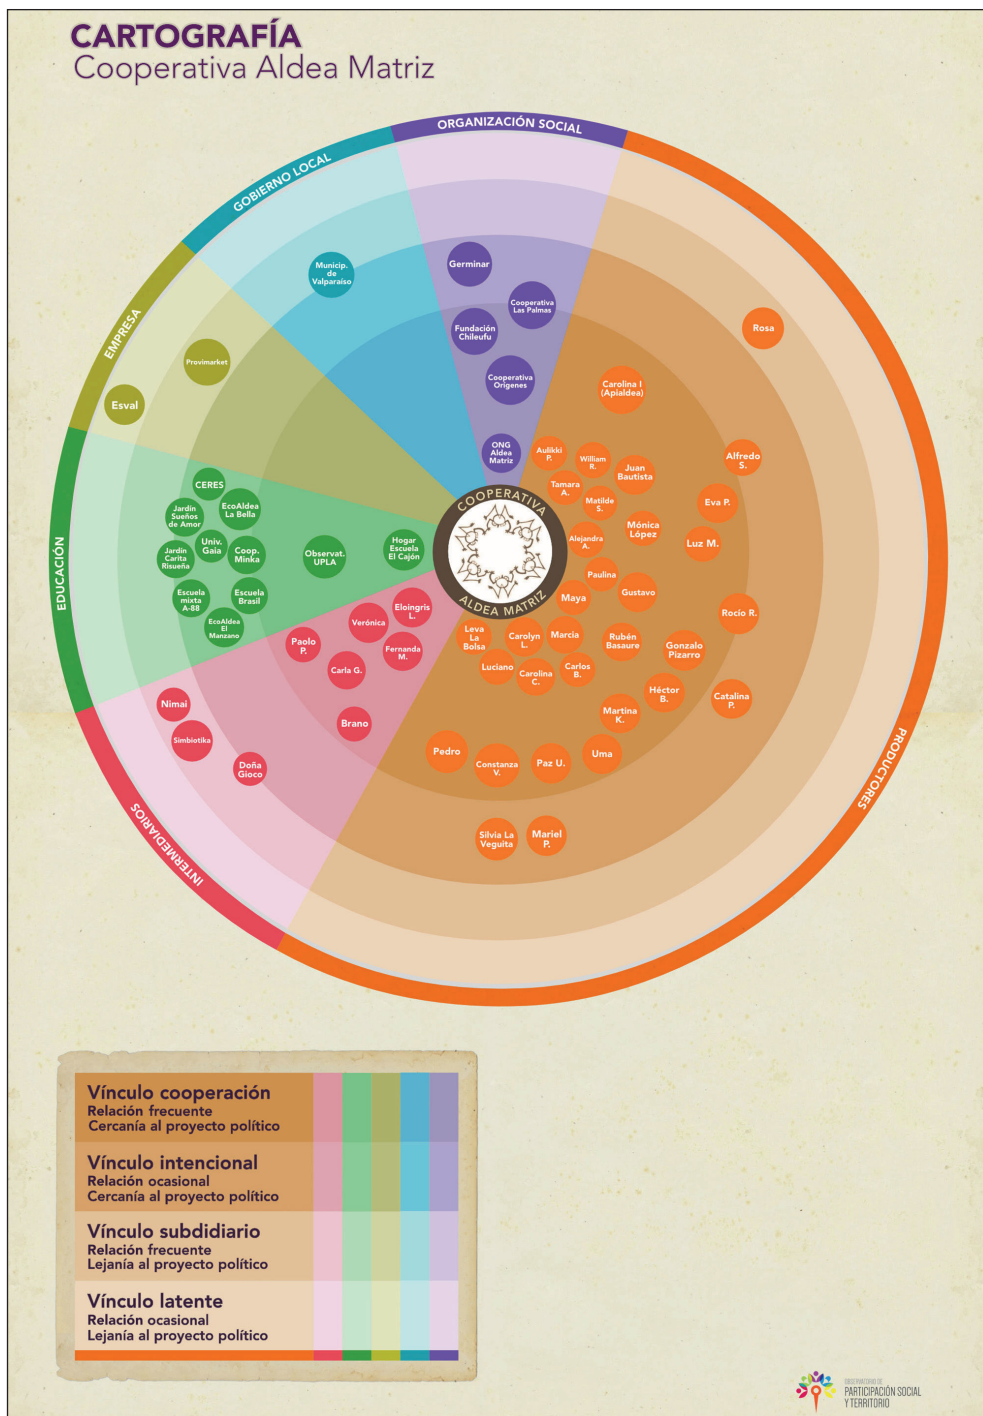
CARTOGRAFÍA
Cooperativa Aldea Matriz

ORGANIZACIÓN SOCIAL
GOBIERNO LOCAL
EMPRESA
EDUCACIÓN
INTERMEDIARIOS
PRODUCTORES

Municip. de Valparaíso
Germinar
Cooperativa Las Palmas
Fundación Chileufu
Cooperativa Orígenes
ONG Aldea Matriz
Provimarket
Esval
CERES
Jardín Sueños de Amor
EcoAldea La Bella
Univ. Gaia
Jardín Carita Risueña
Coop. Minka
Observat. UPLA
Hogar Escuela El Cajón
Escuela mixta A-88
Escuela Brasil
EcoAldea El Manzano
COOPERATIVA ALDEA MATRIZ
Rosa
Carolina I (Apialdea)
Aulikki P.
William R.
Juan Bautista
Tamara A.
Alfredo S.
Matilde S.
Eva P.
Mónica López
Alejandra A.
Luz M.
Paulina
Maya
Gustavo
Rocío R.
Leva La Bolsa
Carolyn L.
Marcia
Rubén Basaure
Gonzalo Pizarro
Luciano
Carolina C.
Carlos B.
Héctor B.
Catalina P.
Martina K.
Pedro
Constanza V.
Paz U.
Uma
Silvia La Veguita
Mariel P.
Verónica
Eloingris L.
Paolo P.
Fernanda M.
Carla G.
Brano
Nimai
Simbiotika
Doña Gioco

Vínculo cooperación
Relación frecuente
Cercanía al proyecto político

Vínculo intencional
Relación ocasional
Cercanía al proyecto político

Vínculo subdidiario
Relación frecuente
Lejanía al proyecto político

Vínculo latente
Relación ocasional
Lejanía al proyecto político

OBSERVATORIO DE PARTICIPACIÓN SOCIAL Y TERRITORIO